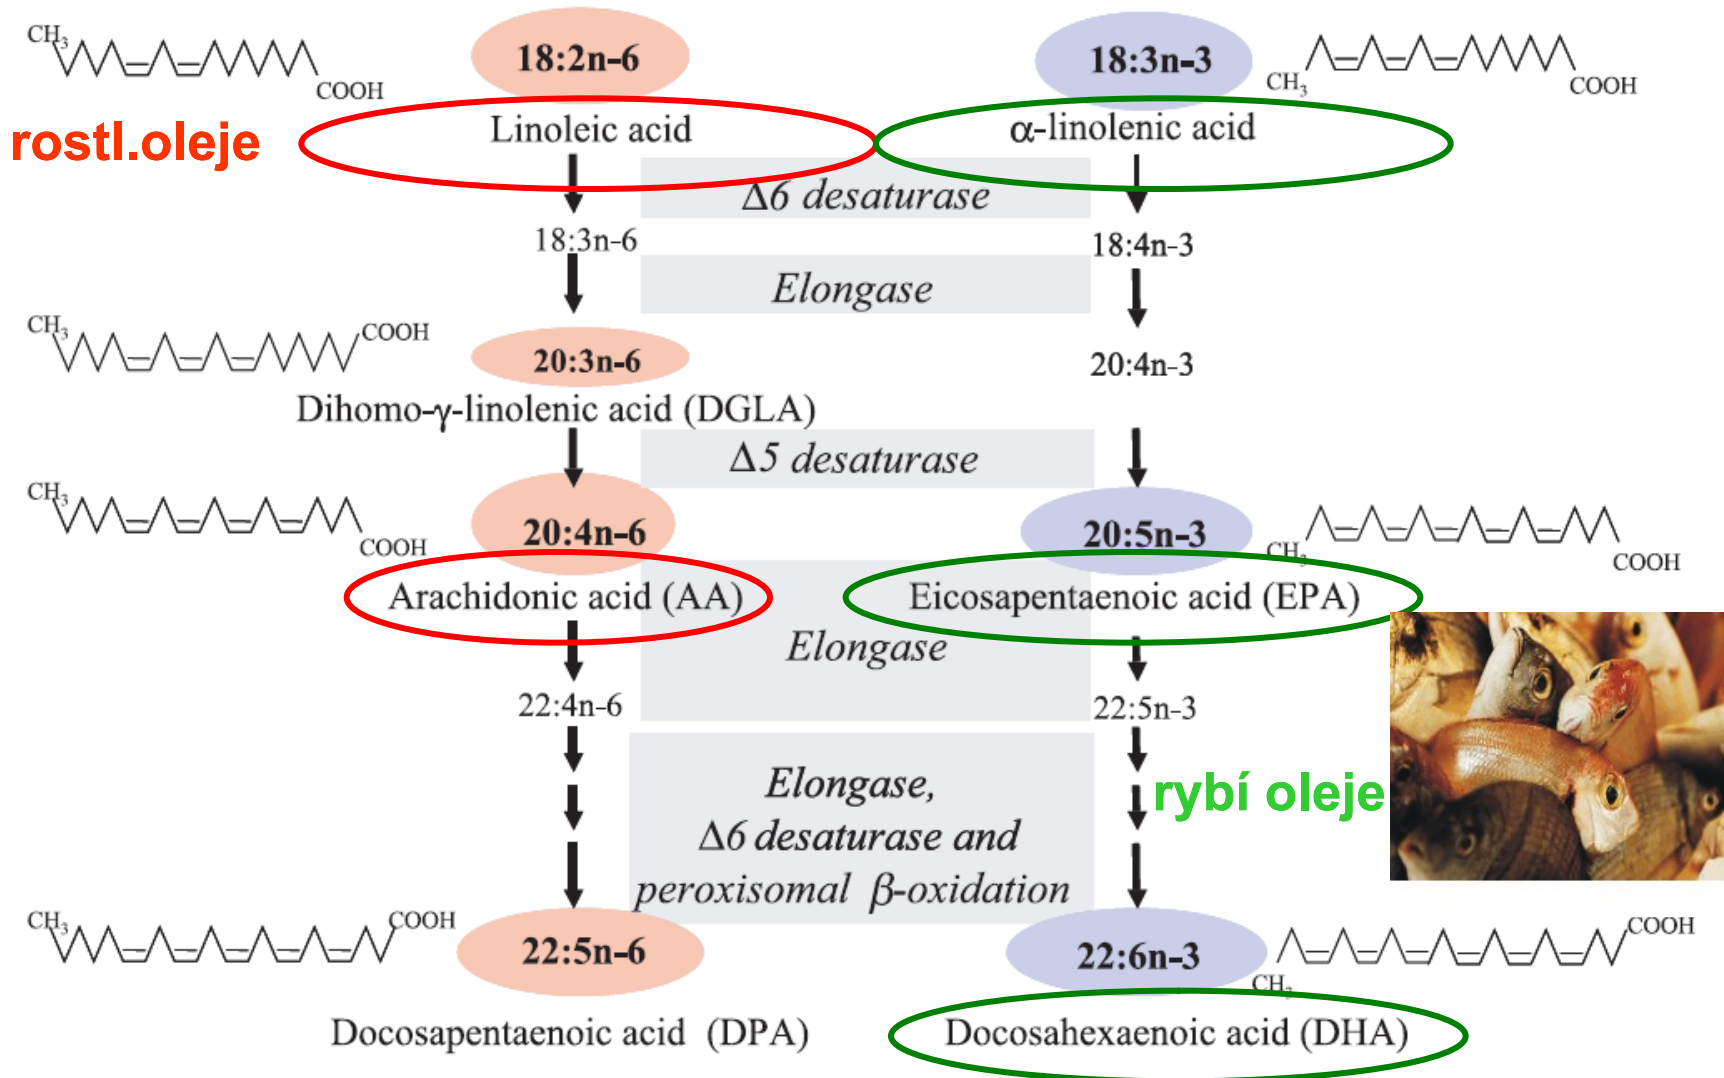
$CH_3$ COOH
18:2n-6
18:3n-3
$CH_3$ COOH
rostl.oleje
Linoleic acid
α-linolenic acid
Δ6 desaturase
18:3n-6
18:4n-3
Elongase
$CH_3$ COOH
20:3n-6
20:4n-3
Dihomo-γ-linolenic acid (DGLA)
Δ5 desaturase
$CH_3$ COOH
20:4n-6
20:5n-3
$CH_3$ COOH
Arachidonic acid (AA)
Eicosapentaenoic acid (EPA)
Elongase
22:4n-6
22:5n-3
Elongase,
Δ6 desaturase and
peroxisomal β-oxidation
rybí oleje
$CH_3$ COOH
22:5n-6
22:6n-3
COOH $CH_3$
Docosapentaenoic acid (DPA)
Docosahexaenoic acid (DHA)